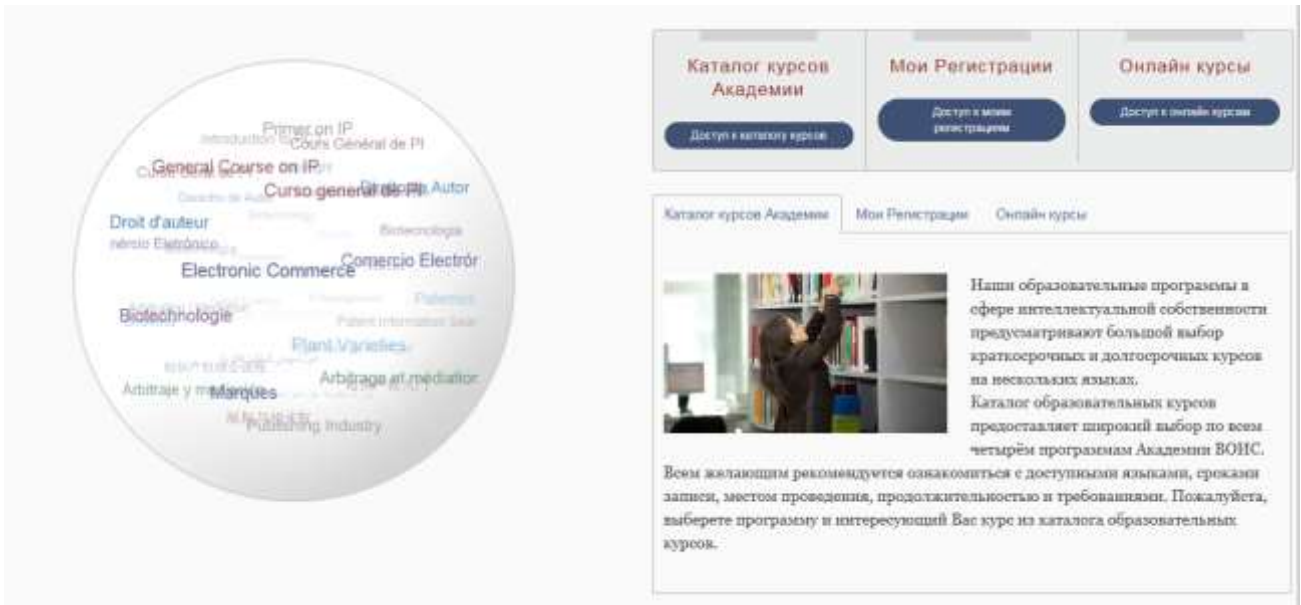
Primer on IP
Introduction
Cours Général de PI
General Course on IP
Curso general de PI
Derecho de Autor
Droit d'auteur
Biotecnologia
Electronic Commerce
Comercio Electrón
Patentes
Biotechnologie
Plant Varieties
Arbitrage et mediation
Arbitraje y m
Marques
Publishing Industry

Каталог курсов Академии
Доступ к каталогу курсов

Мои Регистрации
Доступ к моим регистрациям

Онлайн курсы
Доступ к онлайн курсам

Каталог курсов Академии | Мои Регистрации | Онлайн курсы

Наши образовательные программы в сфере интеллектуальной собственности предусматривают большой выбор краткосрочных и долгосрочных курсов на нескольких языках.
Каталог образовательных курсов предоставляет широкий выбор по всем четырём программам Академии ВОИС. Всем желающим рекомендуется ознакомиться с доступными языками, сроками записи, местом проведения, продолжительностью и требованиями. Пожалуйста, выберете программу и интересующий Вас курс из каталога образовательных курсов.